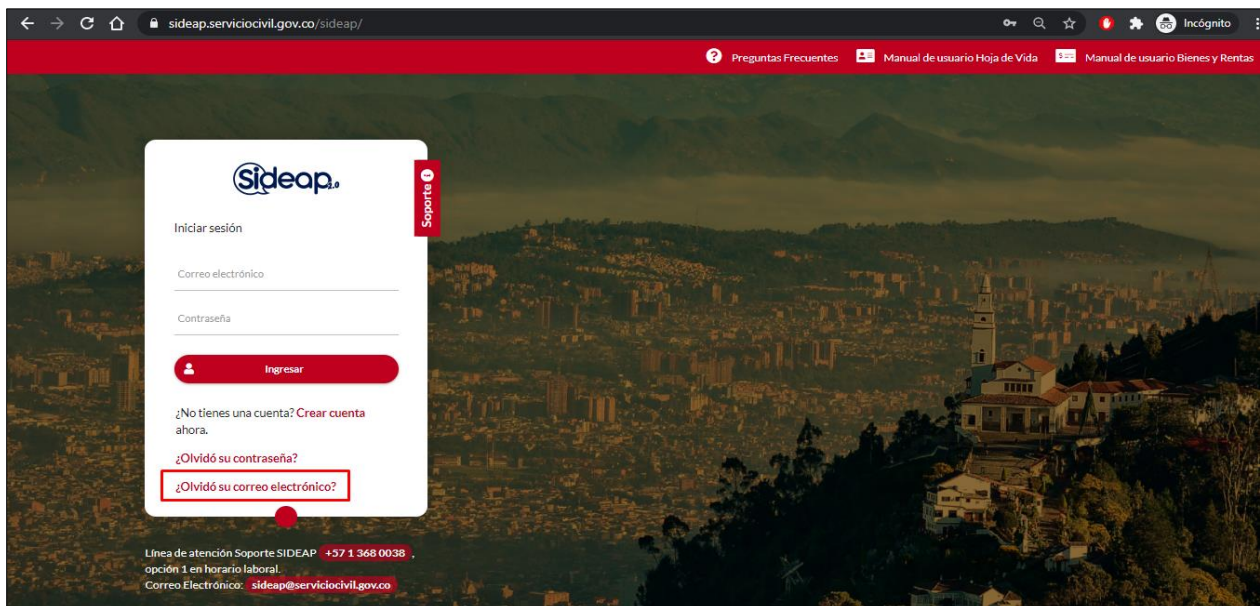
sideap.serviciocivil.gov.co/sideap/

Incógnito

Preguntas Frecuentes Manual de usuario Hoja de Vida Manual de usuario Bienes y Rentas

Sideap 2.0

Soporte

Iniciar sesión

Correo electrónico

Contraseña

Ingresar

¿No tienes una cuenta? Crear cuenta ahora.

¿Olvidó su contraseña?

¿Olvidó su correo electrónico?

Línea de atención Soporte SIDEAP +57 1 368 0038, opción 1 en horario laboral.
Correo Electrónico: sideap@serviciocivil.gov.co